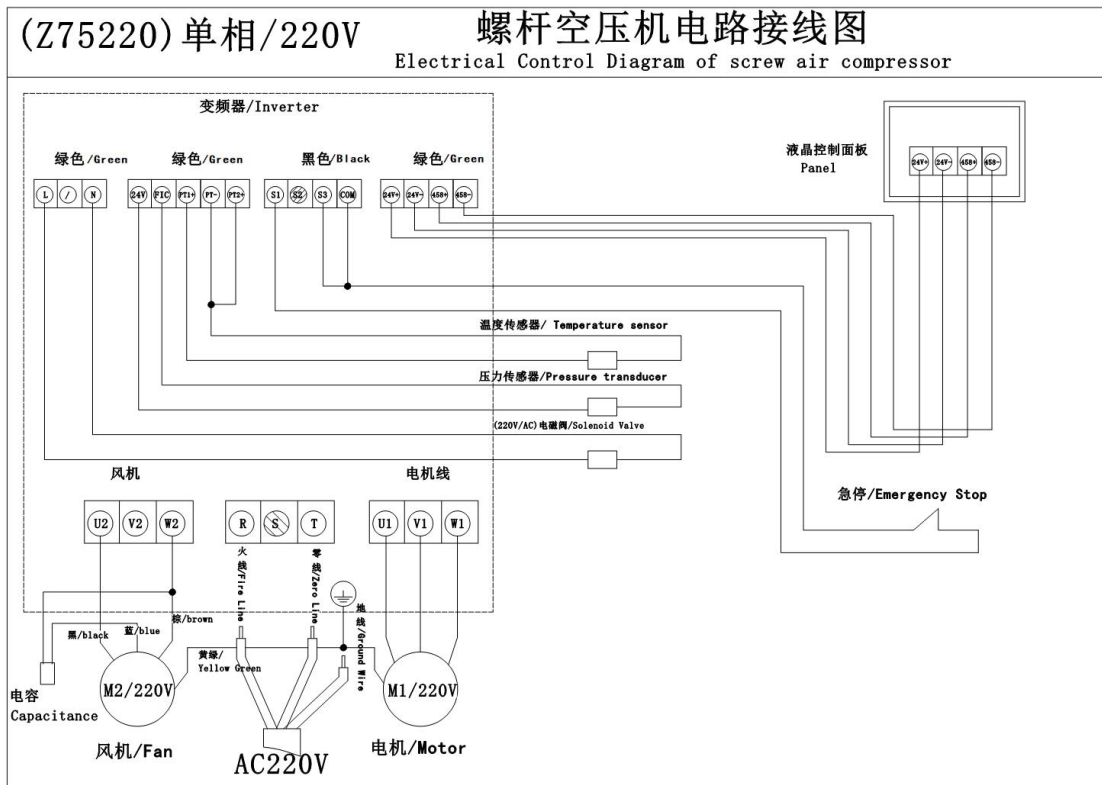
(Z75220)单相/220V

螺杆空压机电路接线图
Electrical Control Diagram of screw air compressor

变频器/Inverter

绿色/Green
L / N

绿色/Green
24V FIC PT1+ PT- PT2+

黑色/Black
S1 S2 S3 COM

绿色/Green
24V+ 24V- 458+ 458-

液晶控制面板
Panel
24V+ 24V- 458+ 458-

温度传感器/ Temperature sensor

压力传感器/Pressure transducer

(220V/AC)电磁阀/Solenoid Valve

风机

电机线

急停/Emergency Stop

U2 V2 W2

R S T

U1 V1 W1

火线/Fire Line

零线/Zero Line

地线/Ground Wire

黑/black

蓝/blue

棕/brown

黄绿/
Yellow Green

电容
Capacitance

M2/220V

M1/220V

风机/Fan

AC220V

电机/Motor